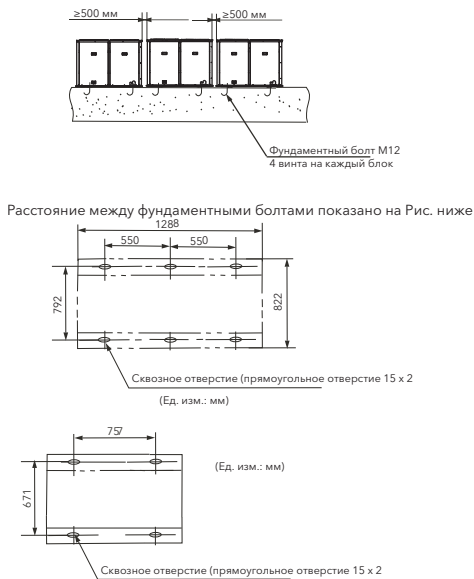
≥500 мм

≥500 мм

Фундаментный болт М12
4 винта на каждый блок

Расстояние между фундаментными болтами показано на Рис. ниже

1288

550

550

792

822

Сквозное отверстие (прямоугольное отверстие 15 x 2

(Ед. изм.: мм)

757

671

(Ед. изм.: мм)

Сквозное отверстие (прямоугольное отверстие 15 x 2